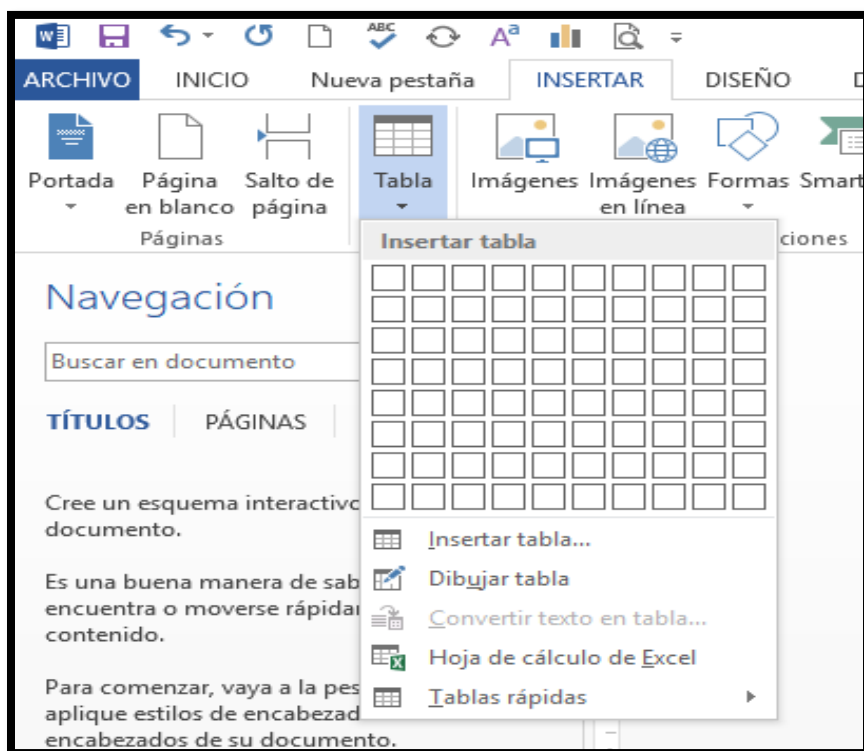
ARCHIVO INICIO Nueva pestaña INSERTAR DISEÑO

Portada
Página en blanco
Salto de página
Páginas
Tabla
Imágenes
Imágenes en línea
Formas
Smart
ciones

Insertar tabla

Insertar tabla...
Dibujar tabla
Convertir texto en tabla...
Hoja de cálculo de Excel
Tablas rápidas

Navegación

Buscar en documento

TÍTULOS PÁGINAS

Cree un esquema interactivo documento.

Es una buena manera de sab encuentra o moverse rápidar contenido.

Para comenzar, vaya a la pes aplique estilos de encabezad encabezados de su documento.